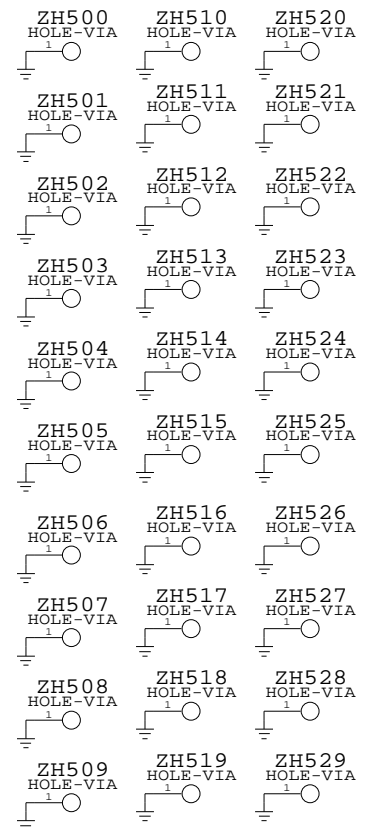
ZH500
HOLE-VIA
1

ZH510
HOLE-VIA
1

ZH520
HOLE-VIA
1

ZH501
HOLE-VIA
1

ZH511
HOLE-VIA
1

ZH521
HOLE-VIA
1

ZH502
HOLE-VIA
1

ZH512
HOLE-VIA
1

ZH522
HOLE-VIA
1

ZH503
HOLE-VIA
1

ZH513
HOLE-VIA
1

ZH523
HOLE-VIA
1

ZH504
HOLE-VIA
1

ZH514
HOLE-VIA
1

ZH524
HOLE-VIA
1

ZH505
HOLE-VIA
1

ZH515
HOLE-VIA
1

ZH525
HOLE-VIA
1

ZH506
HOLE-VIA
1

ZH516
HOLE-VIA
1

ZH526
HOLE-VIA
1

ZH507
HOLE-VIA
1

ZH517
HOLE-VIA
1

ZH527
HOLE-VIA
1

ZH508
HOLE-VIA
1

ZH518
HOLE-VIA
1

ZH528
HOLE-VIA
1

ZH509
HOLE-VIA
1

ZH519
HOLE-VIA
1

ZH529
HOLE-VIA
1